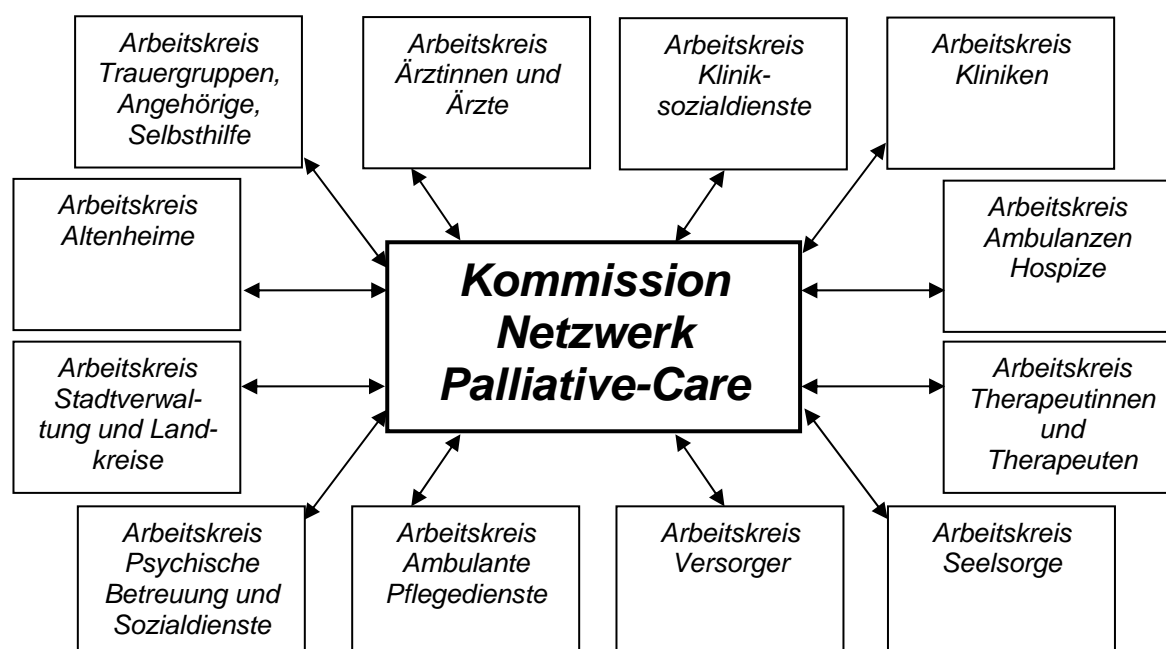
Arbeitskreis Trauergruppen, Angehörige, Selbsthilfe

Arbeitskreis Ärztinnen und Ärzte

Arbeitskreis Kliniksozialdienste

Arbeitskreis Kliniken

Arbeitskreis Altenheime

Kommission Netzwerk Palliative-Care

Arbeitskreis Ambulanzen Hospize

Arbeitskreis Stadtverwaltung und Landkreise

Arbeitskreis Therapeutinnen und Therapeuten

Arbeitskreis Psychische Betreuung und Sozialdienste

Arbeitskreis Ambulante Pflegedienste

Arbeitskreis Versorger

Arbeitskreis Seelsorge